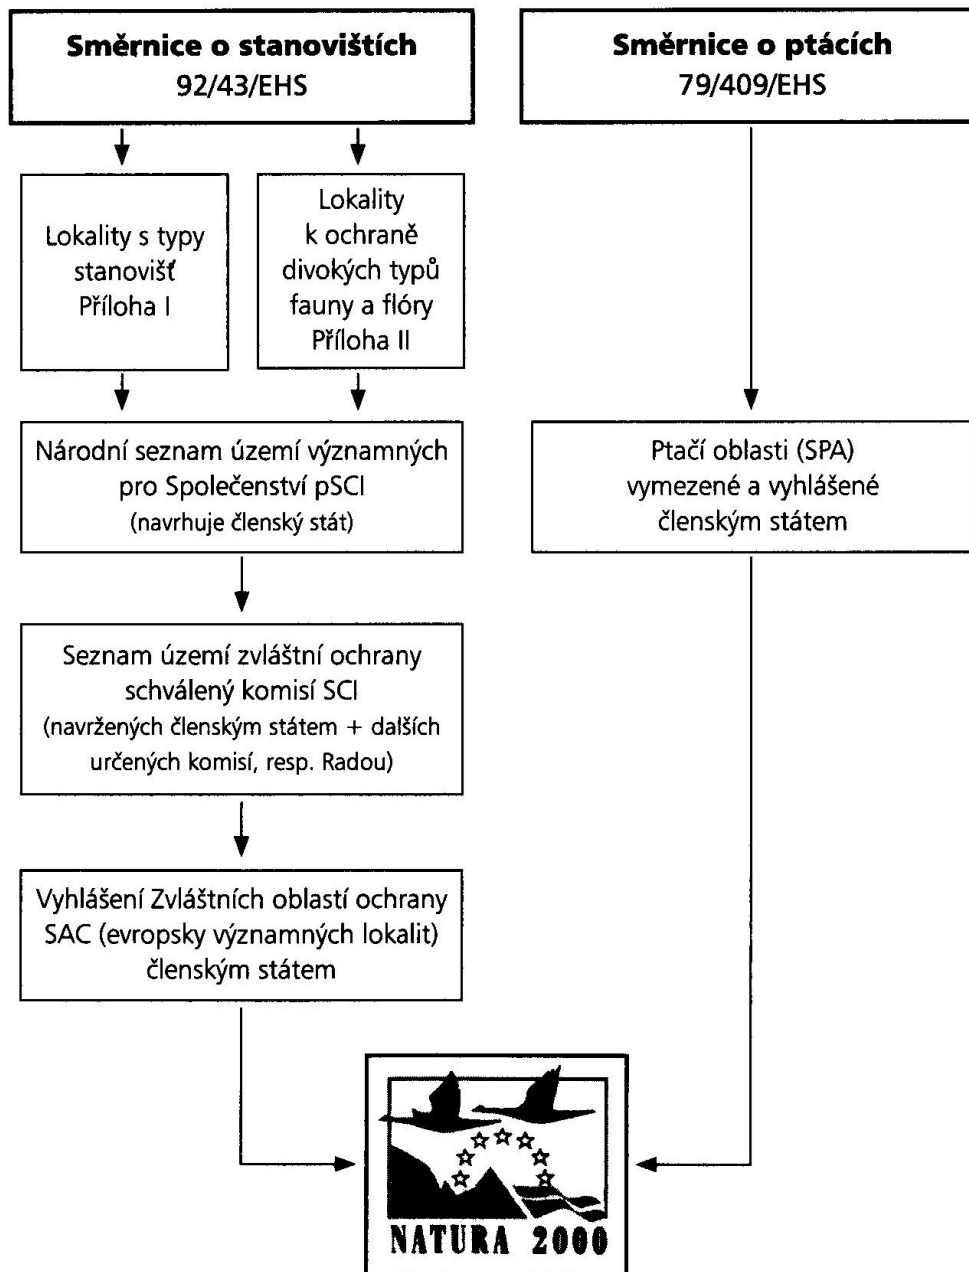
**Směrnice o stanovištích**
92/43/EHS

**Směrnice o ptácích**
79/409/EHS

Lokality s typy stanovišť Příloha I

Lokality k ochraně divokých typů fauny a flóry Příloha II

Národní seznam území významných pro Společenství pSCI (navrhuje členský stát)

Ptačí oblasti (SPA) vymezené a vyhlášené členským státem

Seznam území zvláštní ochrany schválený komisí SCI (navržených členským státem + dalších určených komisí, resp. Radou)

Vyhlášení Zvláštních oblastí ochrany SAC (evropsky významných lokalit) členským státem

NATURA 2000